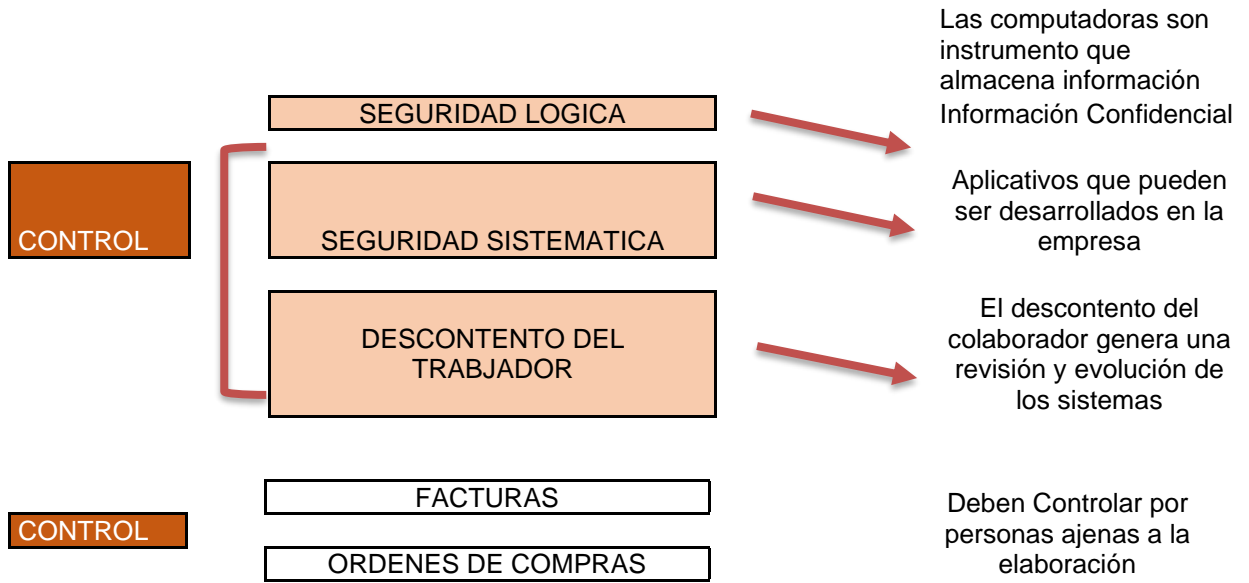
CONTROL

SEGURIDAD LOGICA

Las computadoras son instrumento que almacena información Información Confidencial

SEGURIDAD SISTEMATICA

Aplicativos que pueden ser desarrollados en la empresa

DESCONTENTO DEL TRABJADOR

El descontento del colaborador genera una revisión y evolución de los sistemas

CONTROL

FACTURAS

ORDENES DE COMPRAS

Deben Controlar por personas ajenas a la elaboración